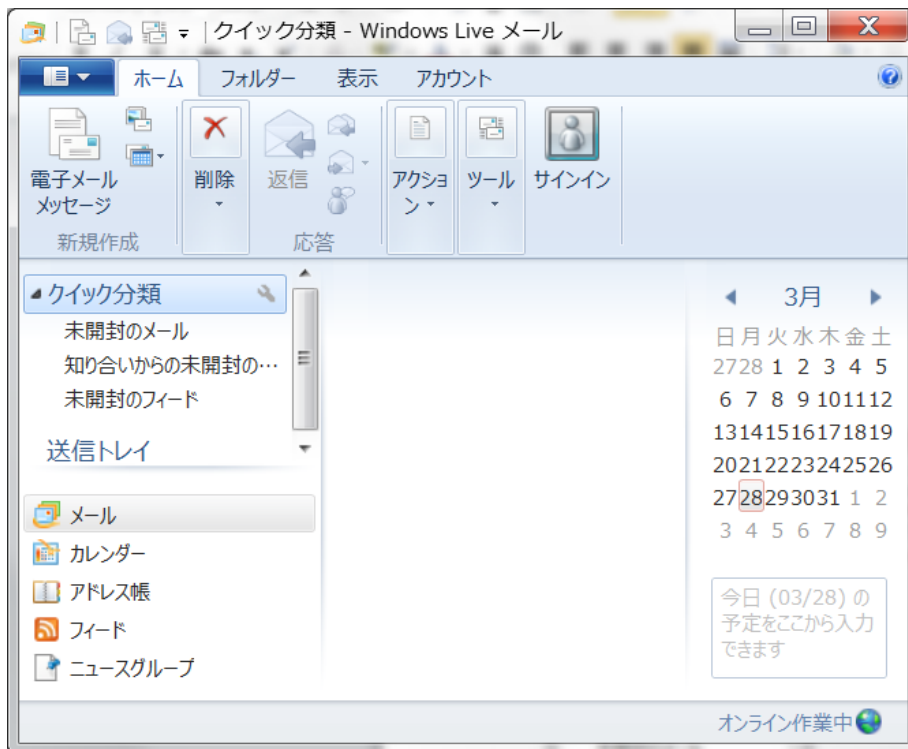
クイック分類 - Windows Live メール

ホーム フォルダー 表示 アカウント

電子メール メッセージ
新規作成
削除
返信
応答
アクション
ツール
サインイン

クイック分類
未開封のメール
知り合いからの未開封の…
未開封のフィード
送信トレイ

メール
カレンダー
アドレス帳
フィード
ニュースグループ

3月

| 日 | 月 | 火 | 水 | 木 | 金 | 土 |
|---|---|---|---|---|---|---|
| 27 | 28 | 1 | 2 | 3 | 4 | 5 |
| 6 | 7 | 8 | 9 | 10 | 11 | 12 |
| 13 | 14 | 15 | 16 | 17 | 18 | 19 |
| 20 | 21 | 22 | 23 | 24 | 25 | 26 |
| 27 | 28 | 29 | 30 | 31 | 1 | 2 |
| 3 | 4 | 5 | 6 | 7 | 8 | 9 |

今日 (03/28) の予定をここから入力できます

オンライン作業中